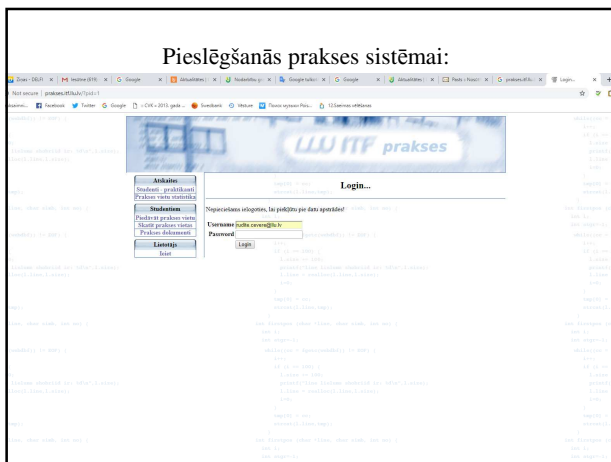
Pieslēgšanās prakses sistēmai:

Not secure | prakses.itf.llu.lv/?pid=1

LLU ITF prakses

Atskaites
Studenti - praktikanti
Prakses vietu statistika

Studentiem
Piedāvāt prakses vietu
Skatīt prakses vietas
Prakses dokumenti

Lietotājs
Ieiet

Login...

Nepieciešams ielogoties, lai piekļūtu pie datu apstrādes!

Username
Password
Login